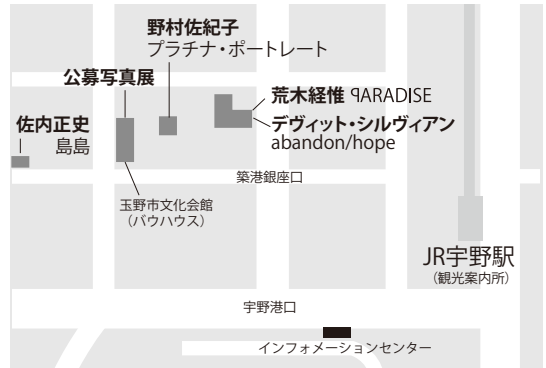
野村佐紀子
プラチナ・ポートレート

公募写真展

荒木経惟 ꟼARADISE

デヴィット・シルヴィアン
abandon/hope

佐内正史
島島

築港銀座口

玉野市文化会館
（バウハウス）

JR宇野駅
（観光案内所）

宇野港口

インフォメーションセンター